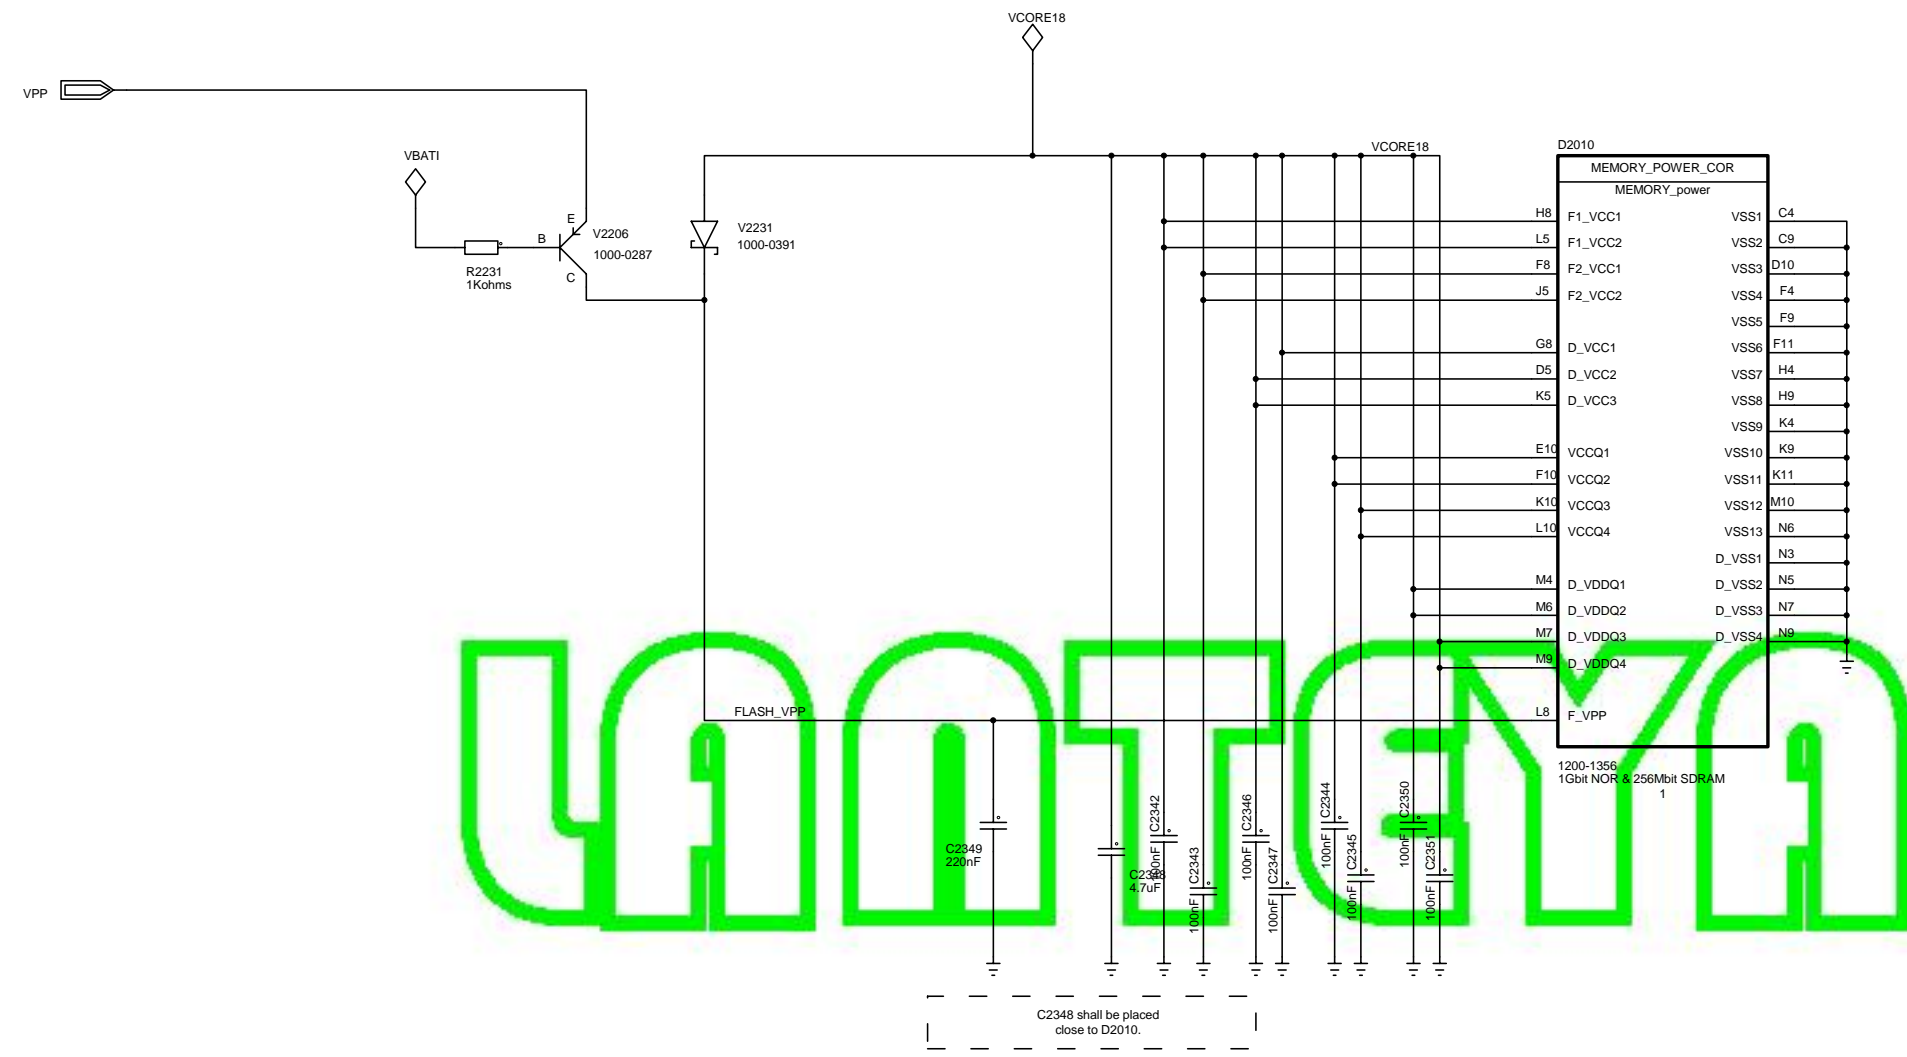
VCORE18

VPP

VBATI

E
B
V2206
1000-0287
C

R2231
1Kohms

V2231
1000-0391

VCORE18

D2010

MEMORY_POWER_COR
MEMORY_power

| | | | |
|---|---|---|---|
| H8 | F1_VCC1 | VSS1 | C4 |
| L5 | F1_VCC2 | VSS2 | C9 |
| F8 | F2_VCC1 | VSS3 | D10 |
| J5 | F2_VCC2 | VSS4 | F4 |
| | | VSS5 | F9 |
| G8 | D_VCC1 | VSS6 | F11 |
| D5 | D_VCC2 | VSS7 | H4 |
| K5 | D_VCC3 | VSS8 | H9 |
| | | VSS9 | K4 |
| E10 | VCCQ1 | VSS10 | K9 |
| F10 | VCCQ2 | VSS11 | K11 |
| K10 | VCCQ3 | VSS12 | M10 |
| L10 | VCCQ4 | VSS13 | N6 |
| | | D_VSS1 | N3 |
| M4 | D_VDDQ1 | D_VSS2 | N5 |
| M6 | D_VDDQ2 | D_VSS3 | N7 |
| M7 | D_VDDQ3 | D_VSS4 | N9 |
| M9 | D_VDDQ4 | | |
| L8 | F_VPP | | |

FLASH_VPP

1200-1356
1Gbit NOR & 256Mbit SDRAM
1

C2349
220nF

C2348
4.7uF

C2342
100nF

C2343
100nF

C2346
100nF

C2347
100nF

C2344
100nF

C2345
100nF

C2350
100nF

C2351
100nF

C2348 shall be placed close to D2010.